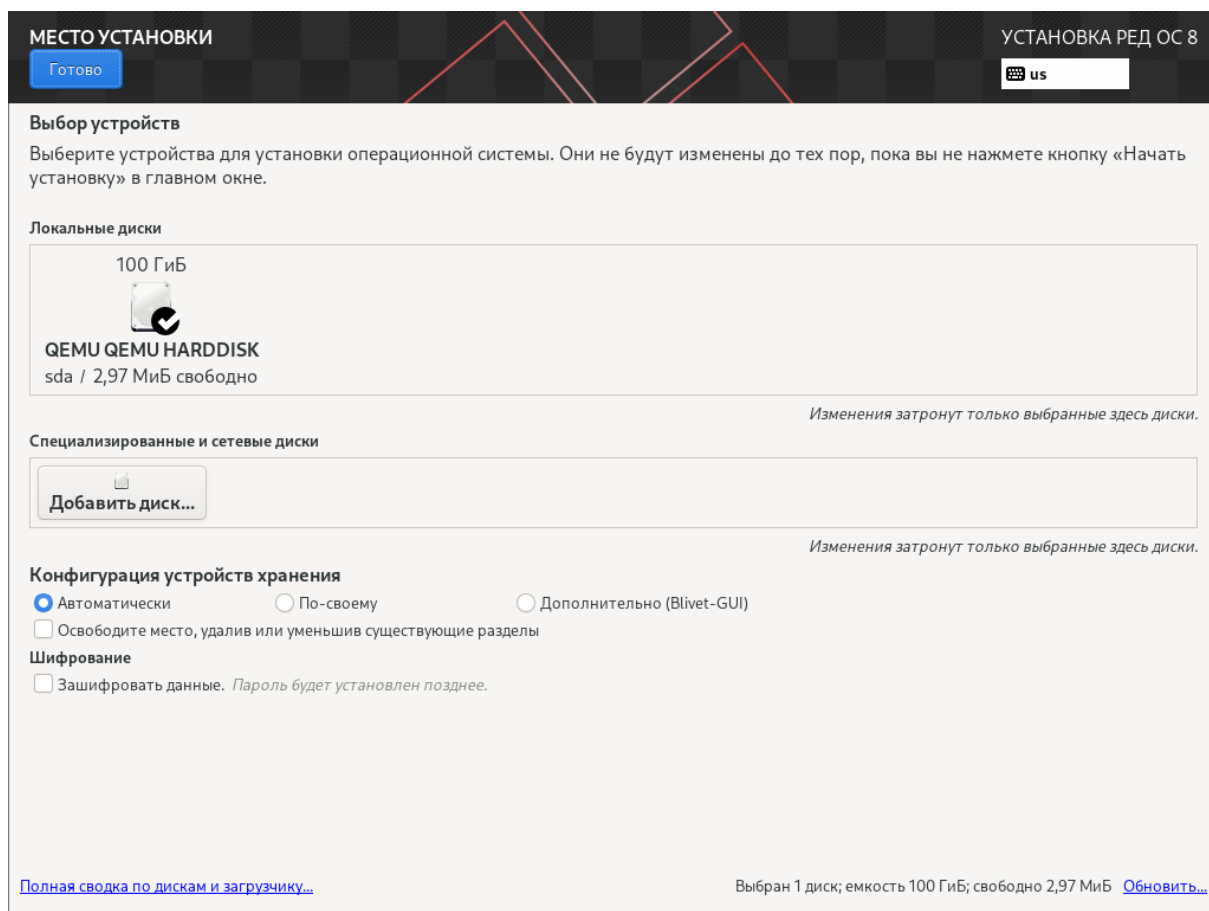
МЕСТО УСТАНОВКИ
Готово

УСТАНОВКА РЕД ОС 8
us

Выбор устройств

Выберите устройства для установки операционной системы. Они не будут изменены до тех пор, пока вы не нажмете кнопку «Начать установку» в главном окне.

Локальные диски

100 ГиБ

QEMU QEMU HARDDISK
sda / 2,97 МиБ свободно

Изменения затронут только выбранные здесь диски.

Специализированные и сетевые диски

Добавить диск...

Изменения затронут только выбранные здесь диски.

Конфигурация устройств хранения

Автоматически
По-своему
Дополнительно (Blivet-GUI)

Освободите место, удалив или уменьшив существующие разделы

Шифрование

Зашифровать данные. Пароль будет установлен позднее.

Полная сводка по дискам и загрузчику...

Выбран 1 диск; емкость 100 ГиБ; свободно 2,97 МиБ Обновить...